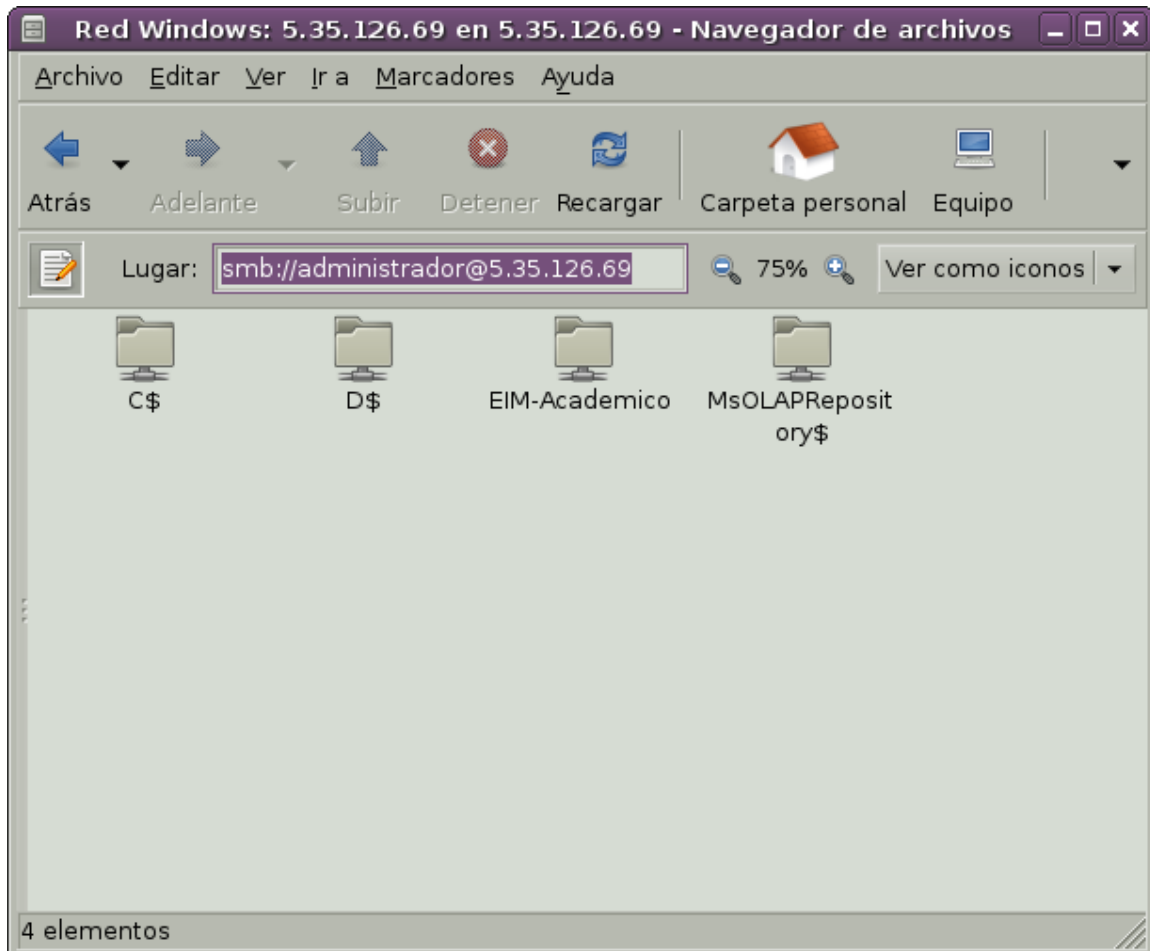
Red Windows: 5.35.126.69 en 5.35.126.69 - Navegador de archivos

Archivo Editar Ver Ir a Marcadores Ayuda

Atrás Adelante Subir Detener Recargar Carpeta personal Equipo

Lugar: smb://administrador@5.35.126.69 75% Ver como iconos

C$ D$ EIM-Academico MsOLAPRepository$

4 elementos